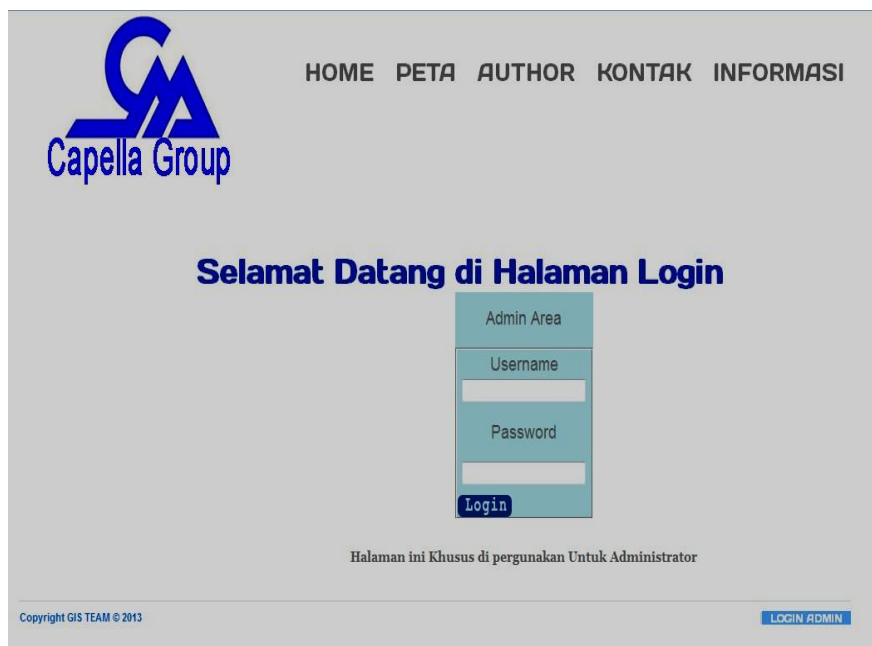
CA
Capella Group

HOME PETA AUTHOR KONTAK INFORMASI

Selamat Datang di Halaman Login

Admin Area

Username

Password

Login

Halaman ini Khusus di pergunakan Untuk Administrator

Copyright GIS TEAM © 2013

LOGIN ADMIN